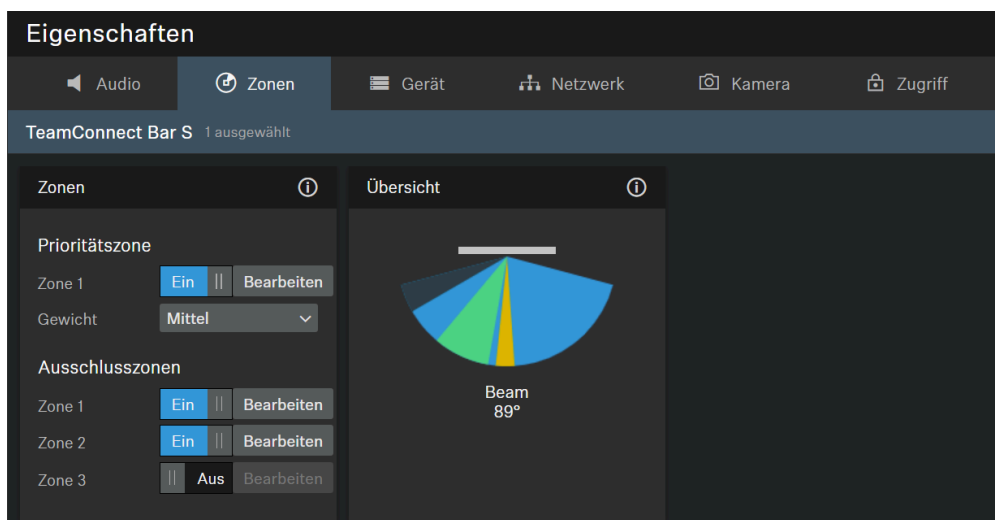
Eigenschaften

Audio Zonen Gerät Netzwerk Kamera Zugriff

TeamConnect Bar S 1 ausgewählt

Zonen

Prioritätszone

Zone 1 Ein || Bearbeiten

Gewicht Mittel

Ausschlusszonen

Zone 1 Ein || Bearbeiten

Zone 2 Ein || Bearbeiten

Zone 3 || Aus Bearbeiten

Übersicht

Beam
89°